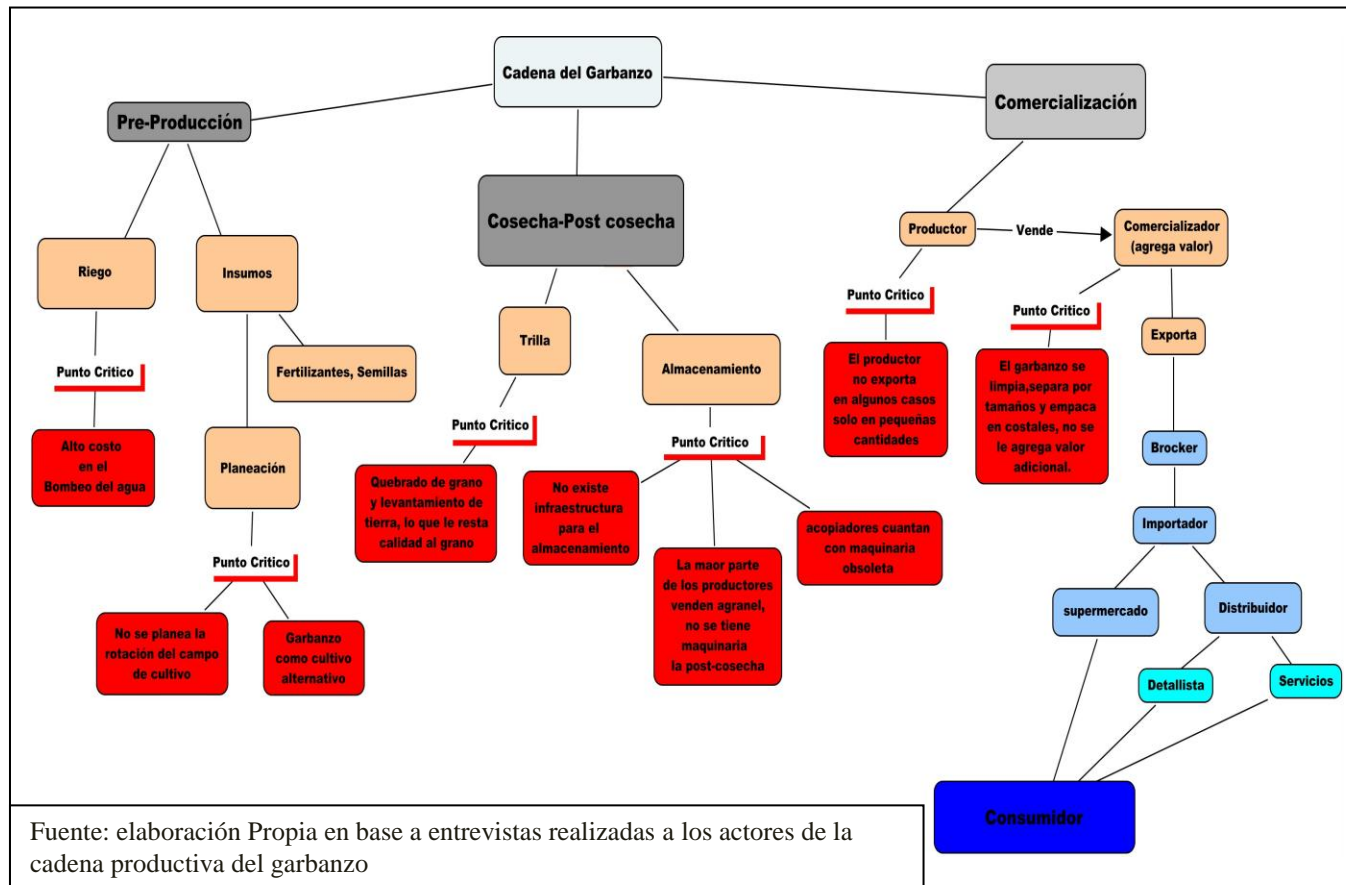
Cadena del Garbanzo

Pre-Producción

Cosecha-Post cosecha

Comercialización

Riego

Insumos

Fertilizantes, Semillas

Punto Critico

Alto costo en el Bombeo del agua

Planeación

Punto Critico

No se planea la rotación del campo de cultivo

Garbanzo como cultivo alternativo

Trilla

Punto Critico

Quebrado de grano y levantamiento de tierra, lo que le resta calidad al grano

Almacenamiento

Punto Critico

No existe infraestructura para el almacenamiento

La maor parte de los productores venden agranel, no se tiene maquinaria la post-cosecha

acopiadores cuantan con maquinaria obsoleta

Productor

Vende

Comercializador (agrega valor)

Punto Critico

El productor no exporta en algunos casos solo en pequeñas cantidades

Punto Critico

El garbanzo se limpia,separa por tamaños y empaca en costales, no se le agrega valor adicional.

Exporta

Brocker

Importador

supermercado

Distribuidor

Detallista

Servicios

Consumidor

Fuente: elaboración Propia en base a entrevistas realizadas a los actores de la cadena productiva del garbanzo